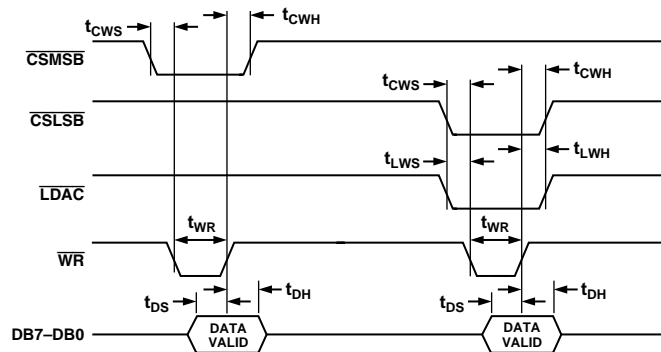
$t_{CWS}$
$t_{CWH}$
$\overline{CSMSB}$
$t_{CWS}$
$t_{CWH}$
$\overline{CSLSB}$
$t_{LWS}$
$t_{LWH}$
$\overline{LDAC}$
$t_{WR}$
$t_{WR}$
$\overline{WR}$
$t_{DS}$
$t_{DH}$
$t_{DS}$
$t_{DH}$
DB7–DB0
DATA VALID
DATA VALID